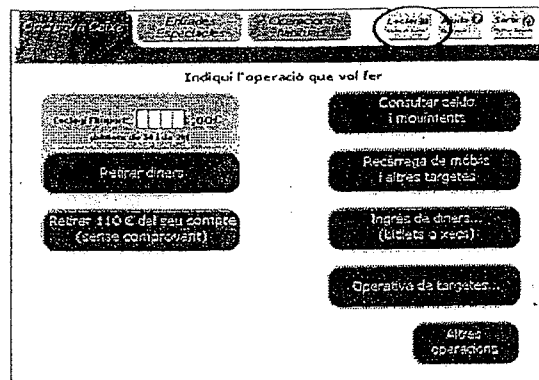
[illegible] Caixa | Entrades Espectacles | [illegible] | Lectura fàcil | Ajuda | Sortir

Indiqui l'operació que vol fer

Lectura fàcil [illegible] 00€ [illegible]

Retirar diners

Retirar 110 € del seu compte (sense comprovant)

Consultar saldo i moviments

Recàrrega de mòbils i altres targetes

Ingrés de diners... (bitllets o xecs)

Operativa de targetes...

Altres operacions